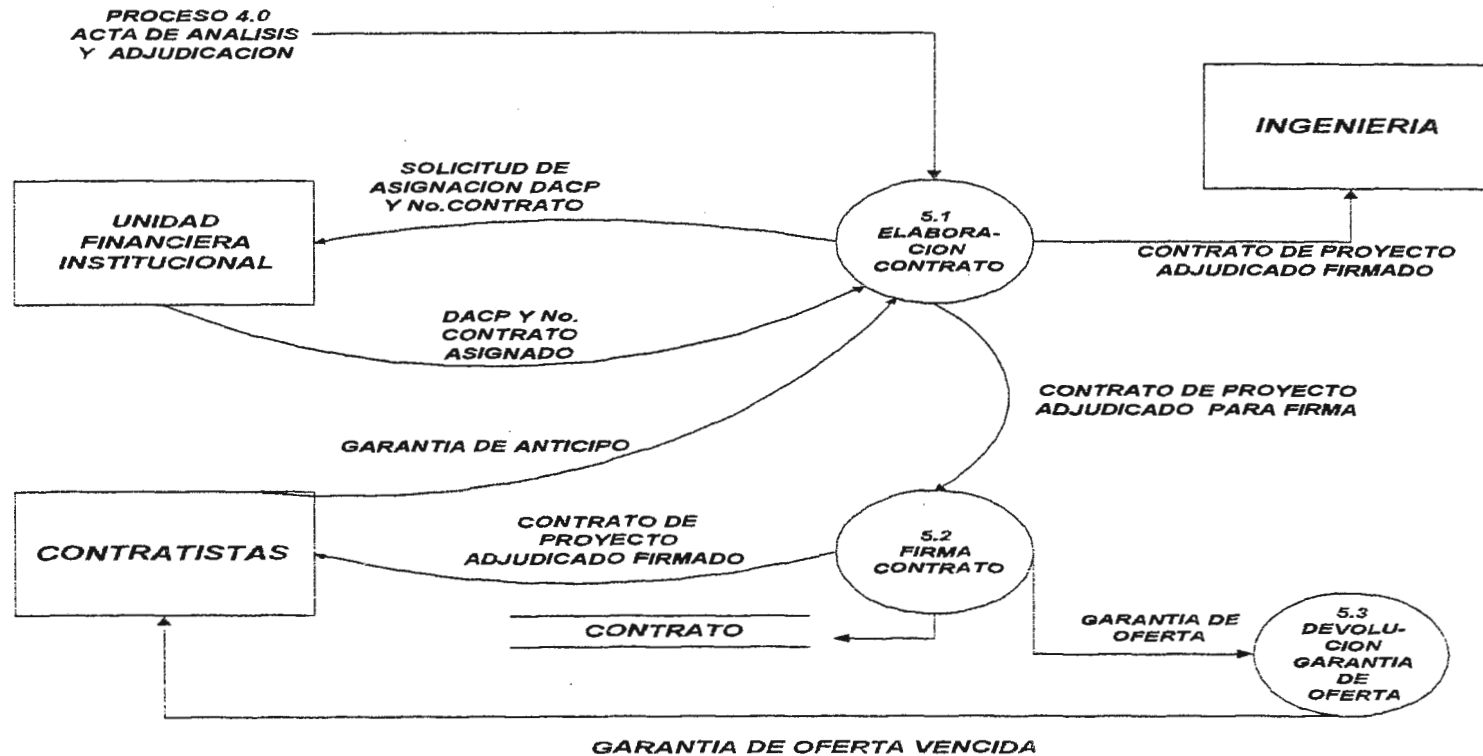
PROCESO 4.0
ACTA DE ANALISIS
Y ADJUDICACION

INGENIERIA

SOLICITUD DE
ASIGNACION DACP
Y No.CONTRATO

UNIDAD
FINANCIERA
INSTITUCIONAL

5.1
ELABORACION
CONTRATO

CONTRATO DE PROYECTO
ADJUDICADO FIRMADO

DACP Y No.
CONTRATO
ASIGNADO

CONTRATO DE PROYECTO
ADJUDICADO PARA FIRMA

GARANTIA DE ANTICIPO

CONTRATO DE
PROYECTO
ADJUDICADO FIRMADO

CONTRATISTAS

5.2
FIRMA
CONTRATO

CONTRATO

GARANTIA DE
OFERTA

5.3
DEVOLUCION
GARANTIA
DE
OFERTA

GARANTIA DE OFERTA VENCIDA